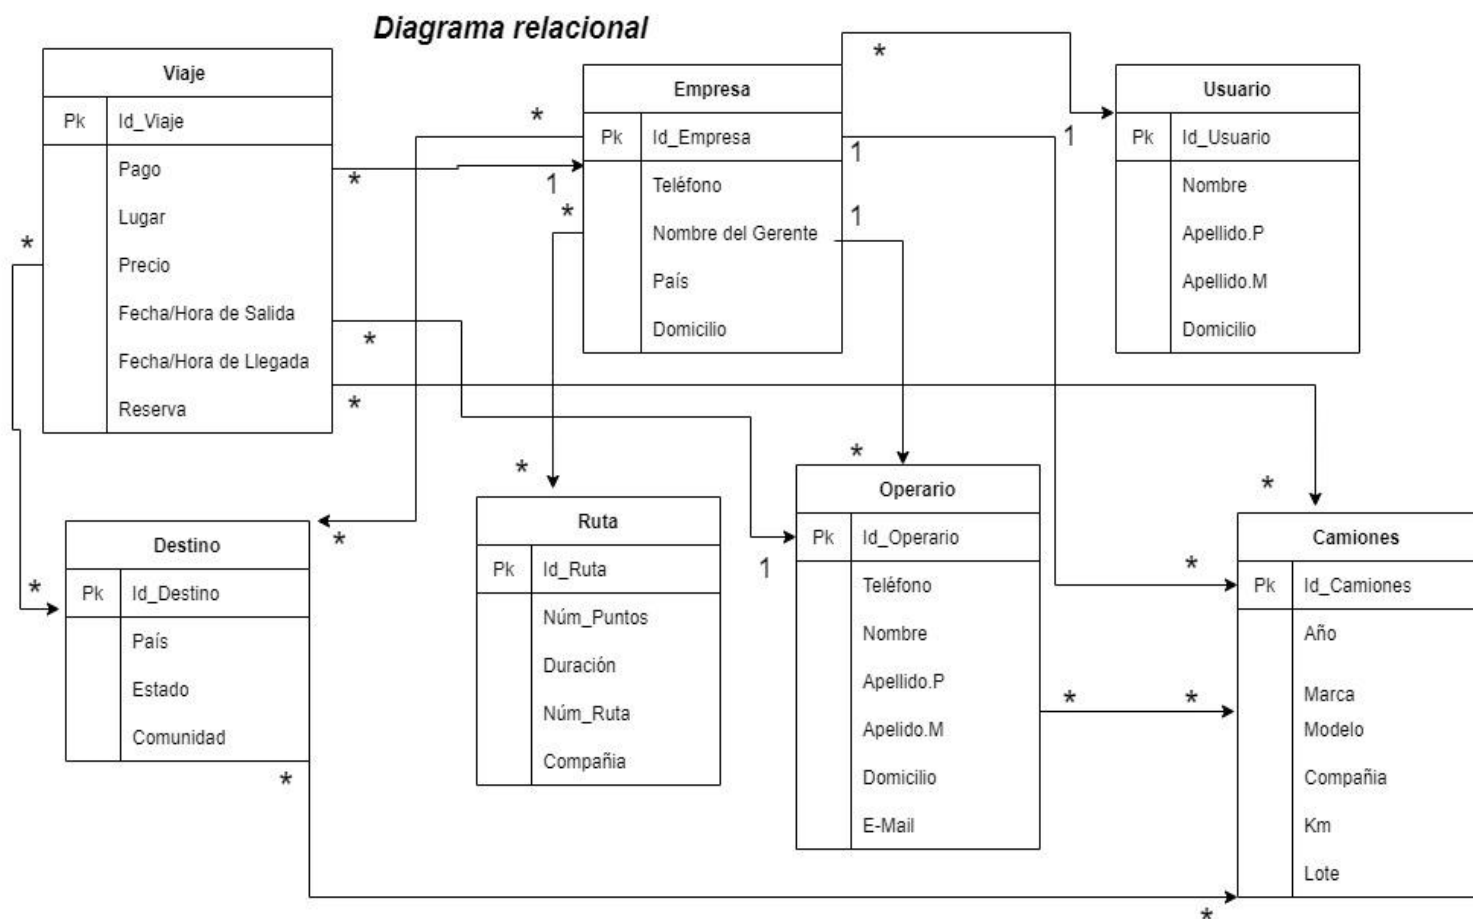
Diagrama relacional

Viaje

| Pk | Id_Viaje |
|---|---|
| | Pago |
| | Lugar |
| | Precio |
| | Fecha/Hora de Salida |
| | Fecha/Hora de Llegada |
| | Reserva |

Empresa

| Pk | Id_Empresa |
|---|---|
| | Teléfono |
| | Nombre del Gerente |
| | País |
| | Domicilio |

Usuario

| Pk | Id_Usuario |
|---|---|
| | Nombre |
| | Apellido.P |
| | Apellido.M |
| | Domicilio |

Destino

| Pk | Id_Destino |
|---|---|
| | País |
| | Estado |
| | Comunidad |

Ruta

| Pk | Id_Ruta |
|---|---|
| | Núm_Puntos |
| | Duración |
| | Núm_Ruta |
| | Compañia |

Operario

| Pk | Id_Operario |
|---|---|
| | Teléfono |
| | Nombre |
| | Apellido.P |
| | Apelido.M |
| | Domicilio |
| | E-Mail |

Camiones

| Pk | Id_Camiones |
|---|---|
| | Año |
| | Marca |
| | Modelo |
| | Compañia |
| | Km |
| | Lote |

* * * 1 1 1 1 * * * * * * * * * * * * 1 * * *